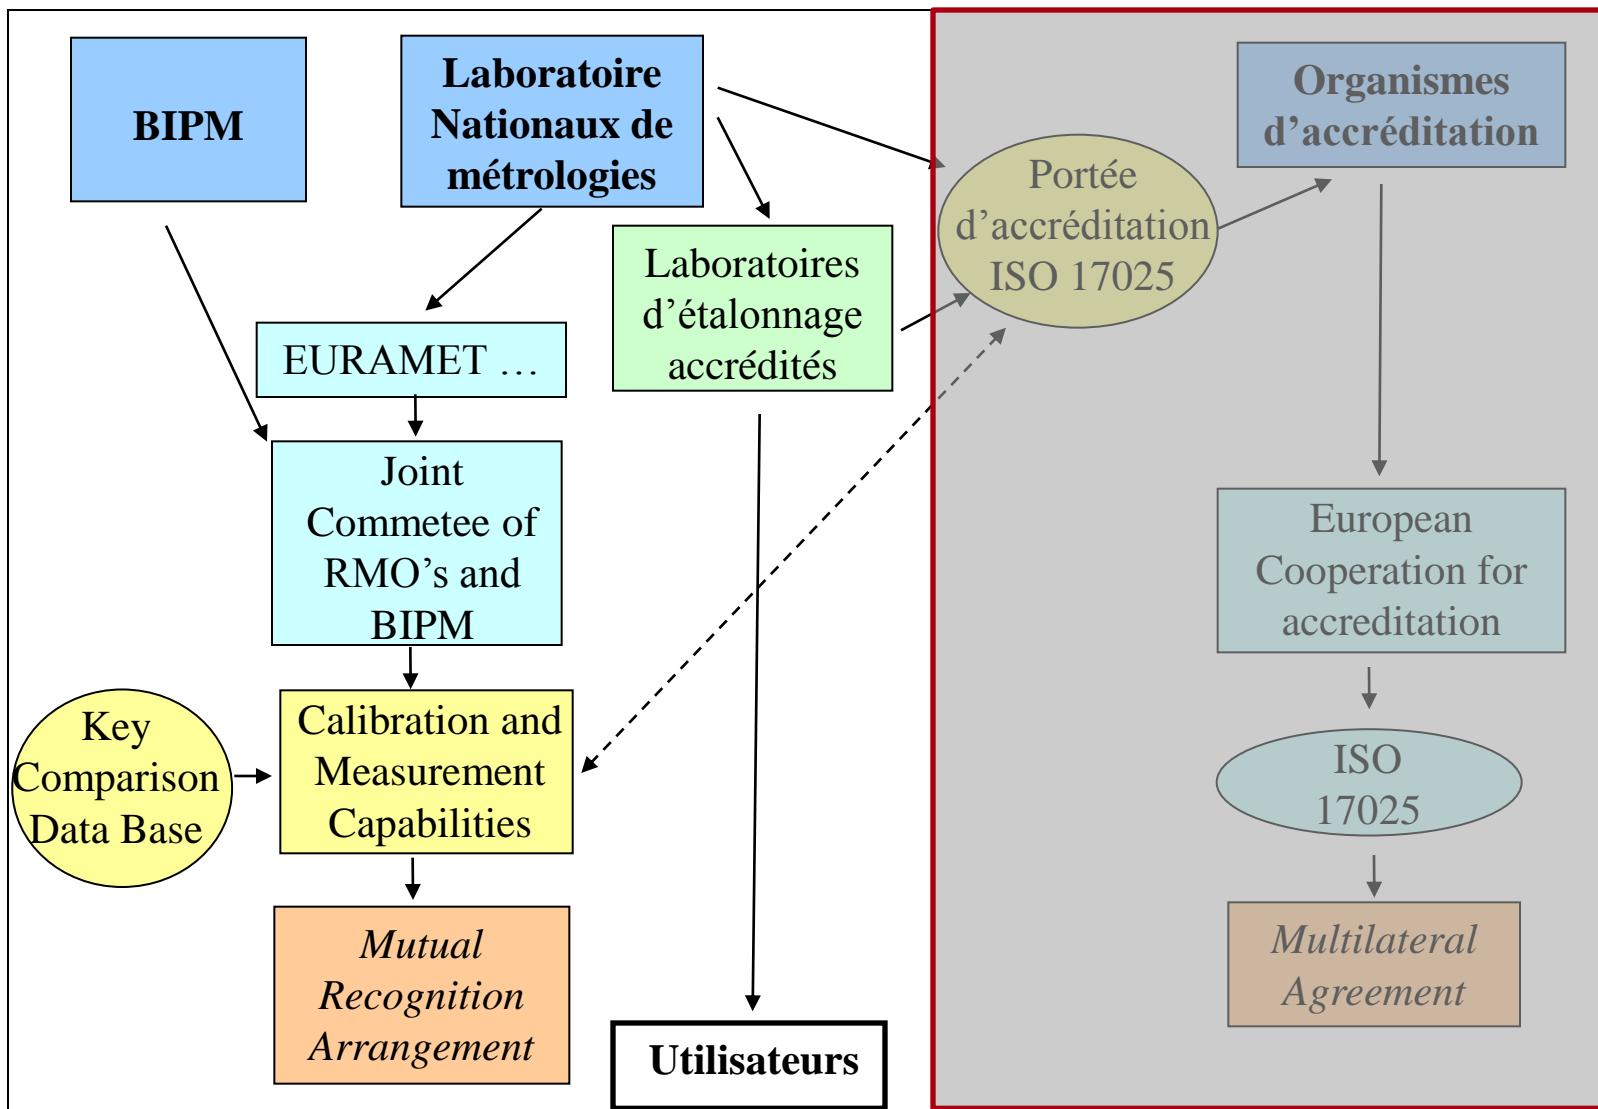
BIPM

Laboratoire Nationaux de métrologies

Organismes d'accréditation

Portée d'accréditation ISO 17025

Laboratoires d'étalonnage accrédités

EURAMET …

Joint Commetee of RMO's and BIPM

European Cooperation for accreditation

Key Comparison Data Base

Calibration and Measurement Capabilities

ISO 17025

Mutual Recognition Arrangement

Multilateral Agreement

Utilisateurs